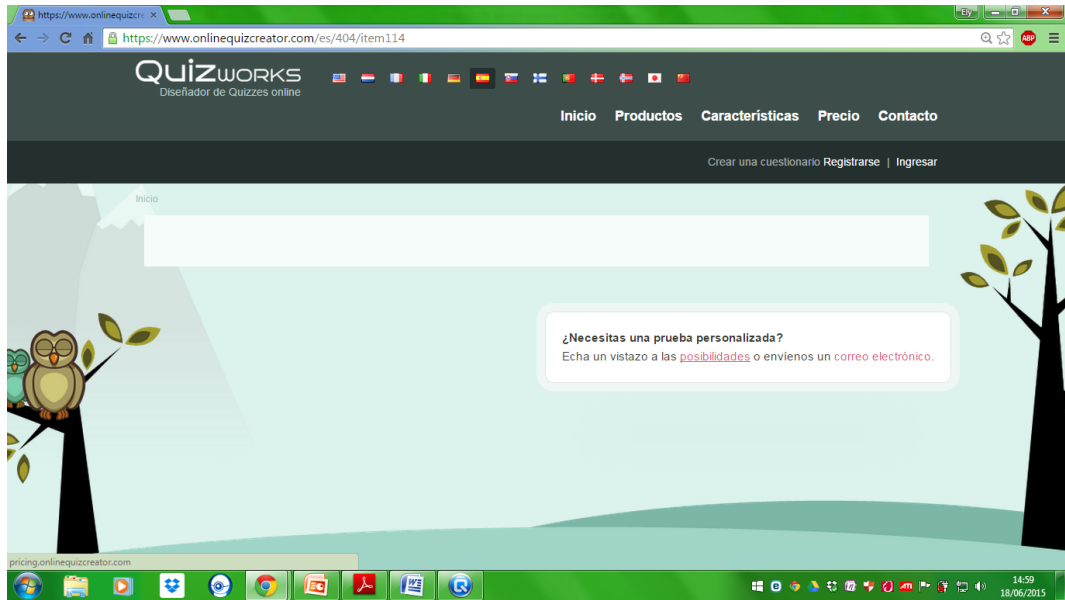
https://www.onlinequizcre ×

Elý

https://www.onlinequizcreator.com/es/404/item114

ABP

QUIZWORKS
Diseñador de Quizzes online

Inicio Productos Características Precio Contacto

Crear una cuestionario Registrarse | Ingresar

Inicio

¿Necesitas una prueba personalizada?
Echa un vistazo a las posibilidades o envíenos un correo electrónico.

pricing.onlinequizcreator.com

14:59
18/06/2015